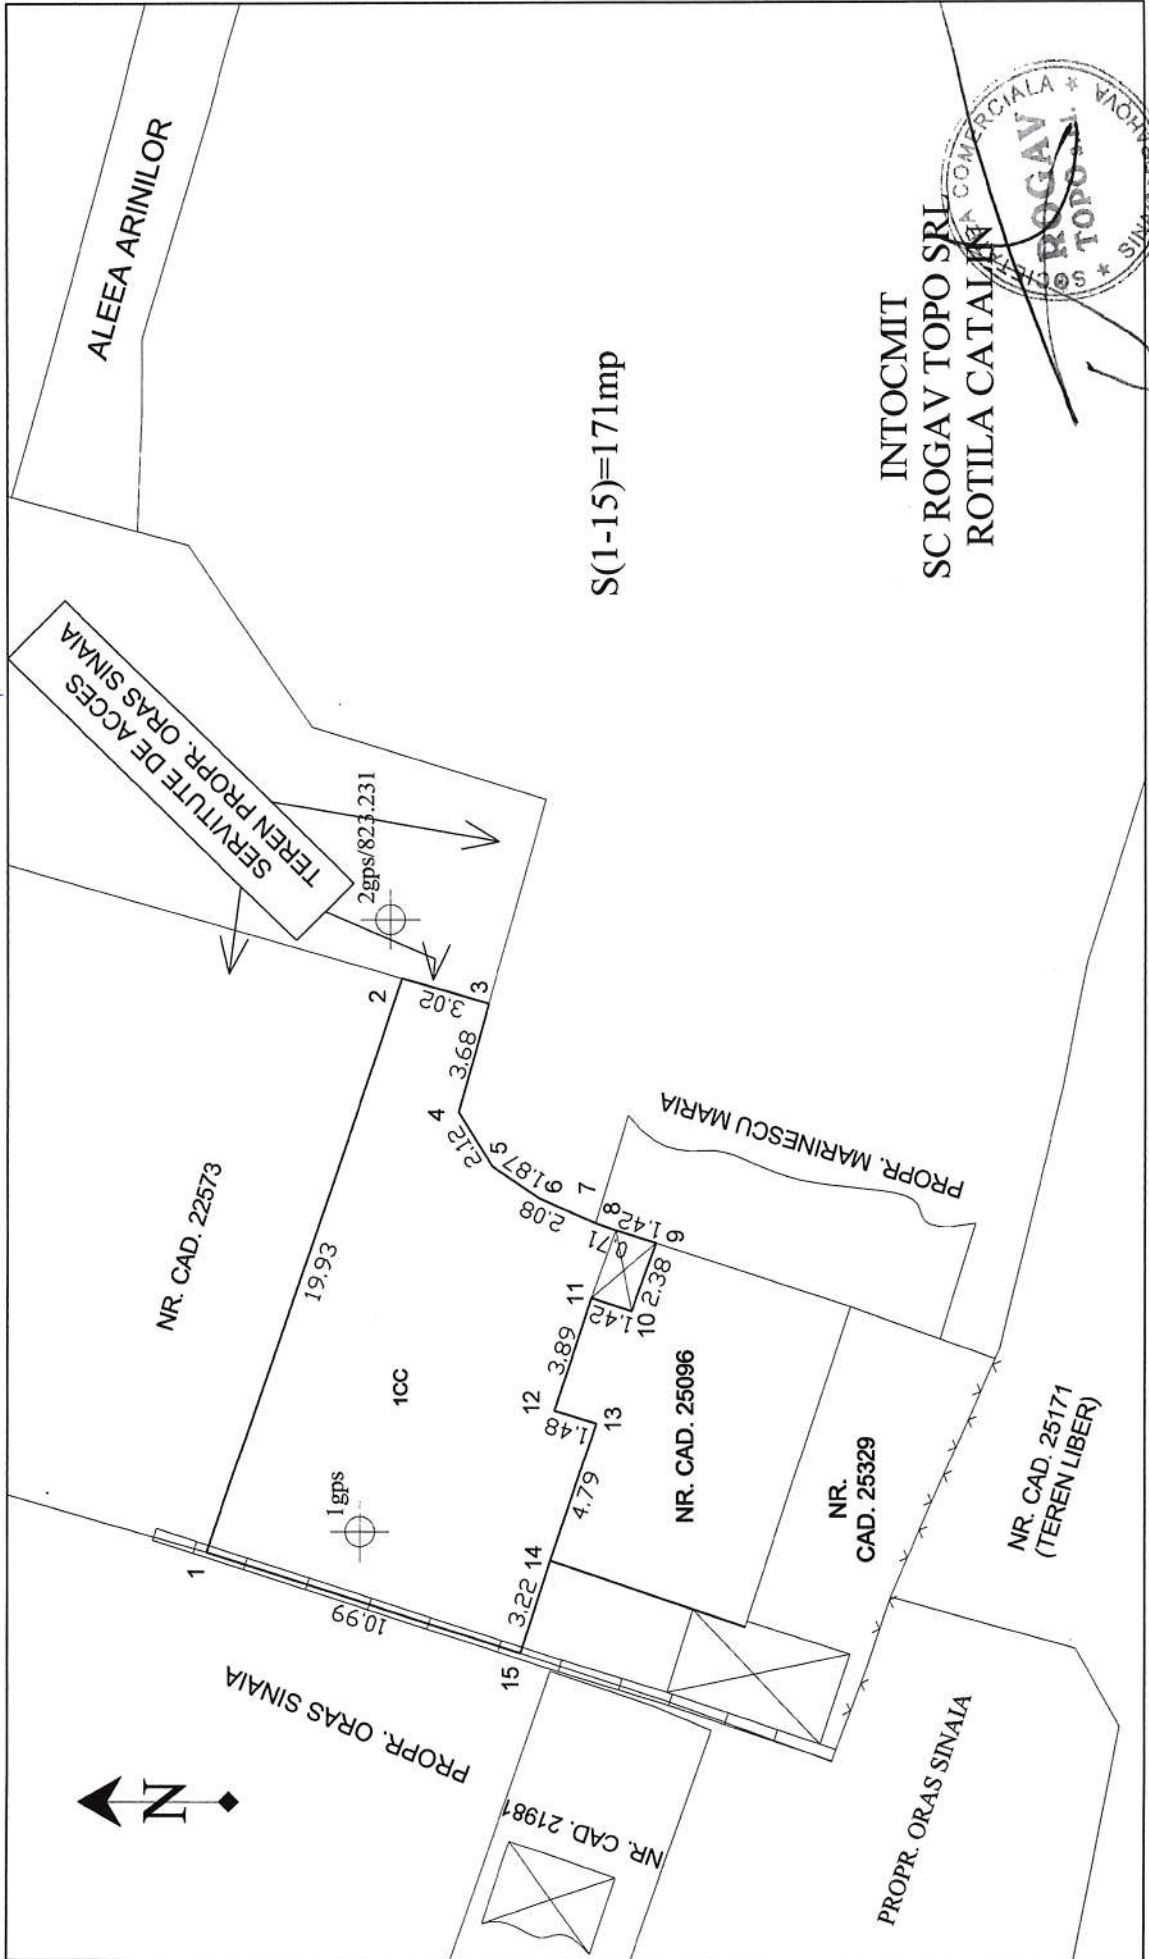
ALEEA ARINILOR

TEREN PROPR. ORAS SINAIA
SERVITUTE DE ACCES

2gps/823.231

S(1-15)=171mp

INTOCMIT
SC ROGAV TOPO SRL
ROTILA CATALIN

SOCIETATEA COMERCIALA * ROGAV TOPO * SINAIA PRAHOVA

NR. CAD. 22573

1CC

1gps

19.93

2
3
3.02
3.68
4
2.12
5
1.87
6
7
2.08
8
1.42
9
0.71
2.38
10
1.42
11
3.89
12
1.48
13
4.79
14
3.22
15
10.99
1

PROPR. MARINESCU MARIA

NR. CAD. 25096

NR. CAD. 25329

NR. CAD. 25171 (TEREN LIBER)

PROPR. ORAS SINAIA

N

NR. CAD. 21981

PROPR. ORAS SINAIA